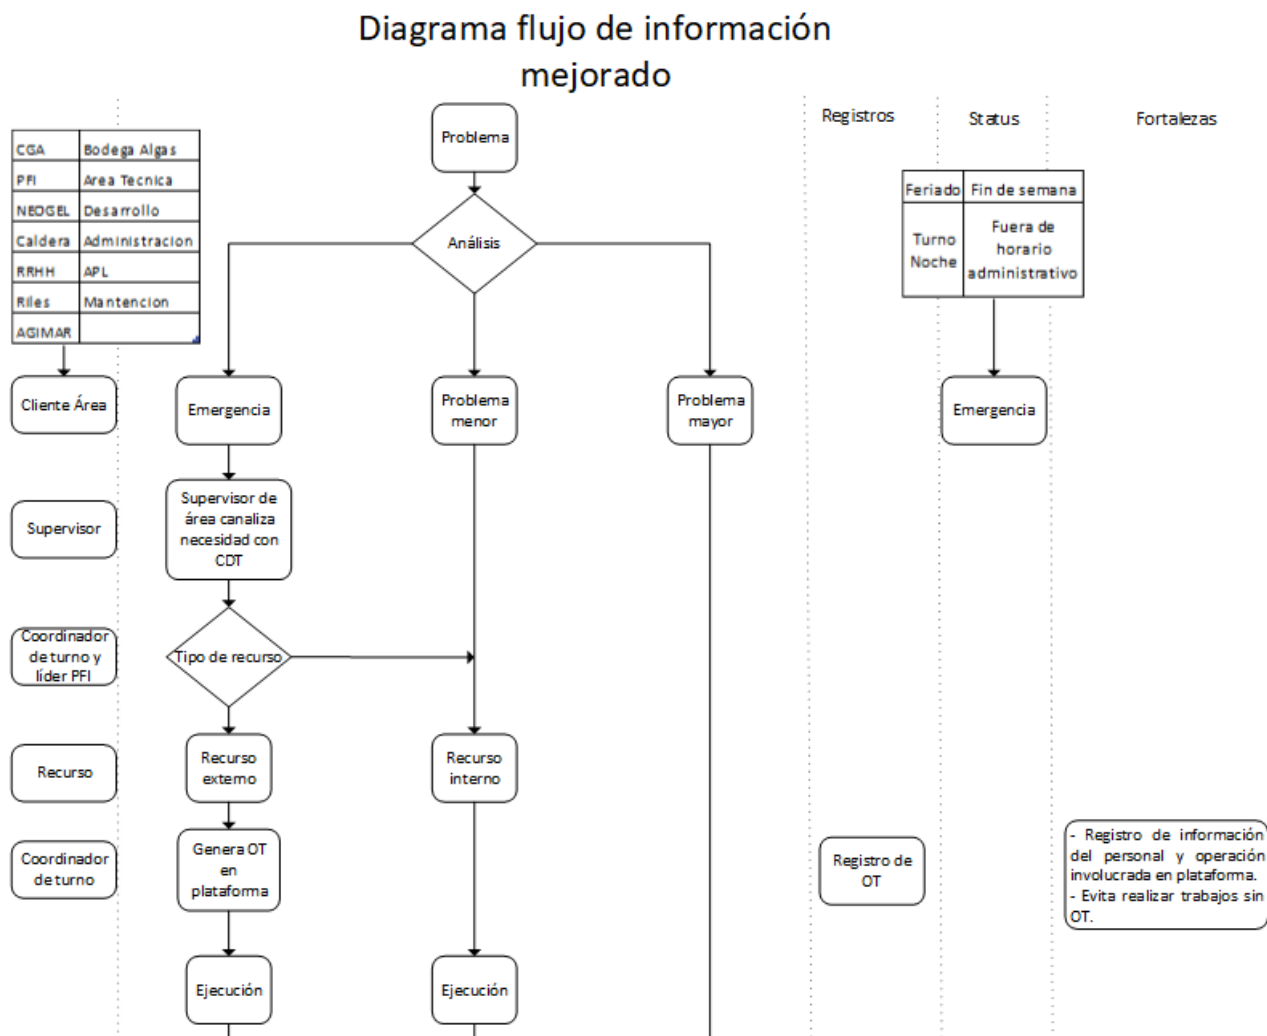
Diagrama flujo de información mejorado

| CGA | Bodega Algas |
|---|---|
| PFI | Area Tecnica |
| NEOGEL | Desarrollo |
| Caldera | Administracion |
| RRHH | APL |
| Riles | Mantencion |
| AGIMAR | |

Cliente Área

Supervisor

Coordinador de turno y líder PFI

Recurso

Coordinador de turno

Problema

Análisis

Emergencia

Problema menor

Problema mayor

Supervisor de área canaliza necesidad con CDT

Tipo de recurso

Recurso externo

Recurso interno

Genera OT en plataforma

Ejecución

Ejecución

Registros

Status

Fortalezas

| Feriado | Fin de semana |
|---|---|
| Turno Noche | Fuera de horario administrativo |

Emergencia

Registro de OT

- Registro de información del personal y operación involucrada en plataforma.
- Evita realizar trabajos sin OT.